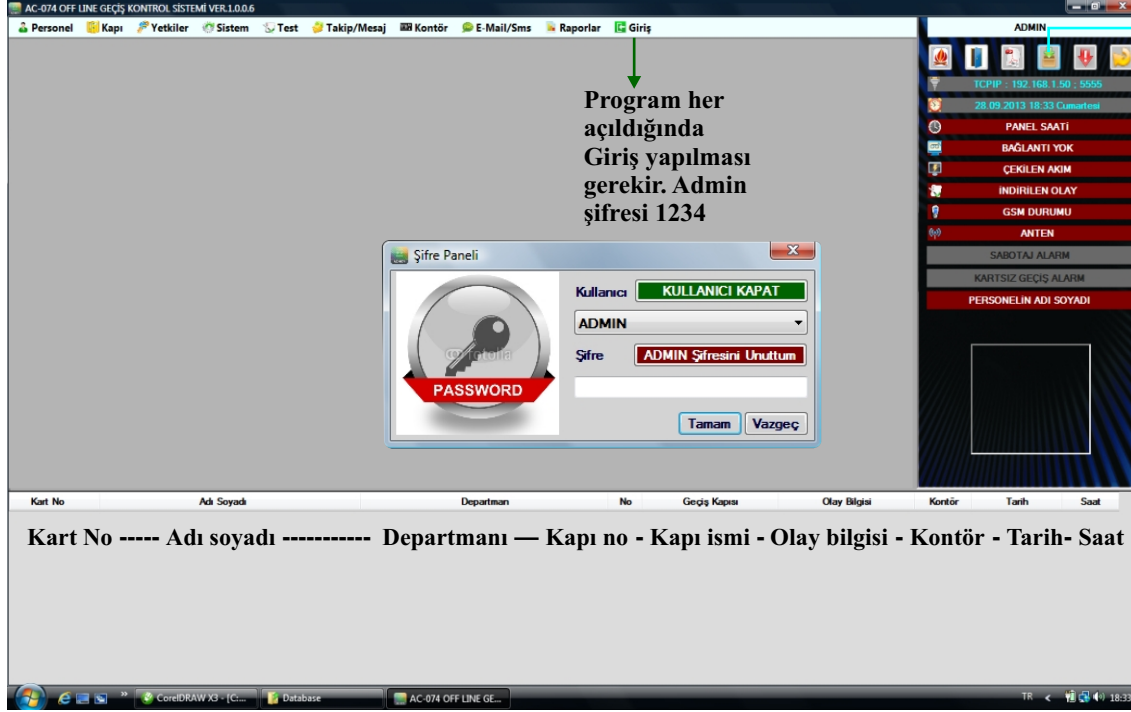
AC-074 OFF LINE GEÇİŞ KONTROL SİSTEMİ VER.1.0.0.6

Personel Kapı Yetkiler Sistem Test Takip/Mesaj Kontör E-Mail/Sms Raporlar Giriş

Program her açıldığında Giriş yapılması gerekir. Admin şifresi 1234

ADMIN

TCPIP : 192.168.1.50 : 5555

28.09.2013 18:33 Cumartesi

PANEL SAATİ

BAĞLANTI YOK

ÇEKİLEN AKIM

İNDİRİLEN OLAY

GSM DURUMU

ANTEN

SABOTAJ ALARM

KARTSIZ GEÇİŞ ALARM

PERSONELİN ADI SOYADI

Şifre Paneli

PASSWORD

Kullanıcı KULLANICI KAPAT

ADMIN

Şifre ADMIN Şifresini Unuttum

Tamam Vazgeç

| Kart No | Adı Soyadı | Departman | No | Geçiş Kapısı | Olay Bilgisi | Kontör | Tarih | Saat |
|---|---|---|---|---|---|---|---|---|

Kart No ----- Adı soyadı ----------- Departmanı — Kapı no - Kapı ismi - Olay bilgisi - Kontör - Tarih- Saat

CorelDRAW X3 - [C:... Database AC-074 OFF LINE GE... TR 18:33